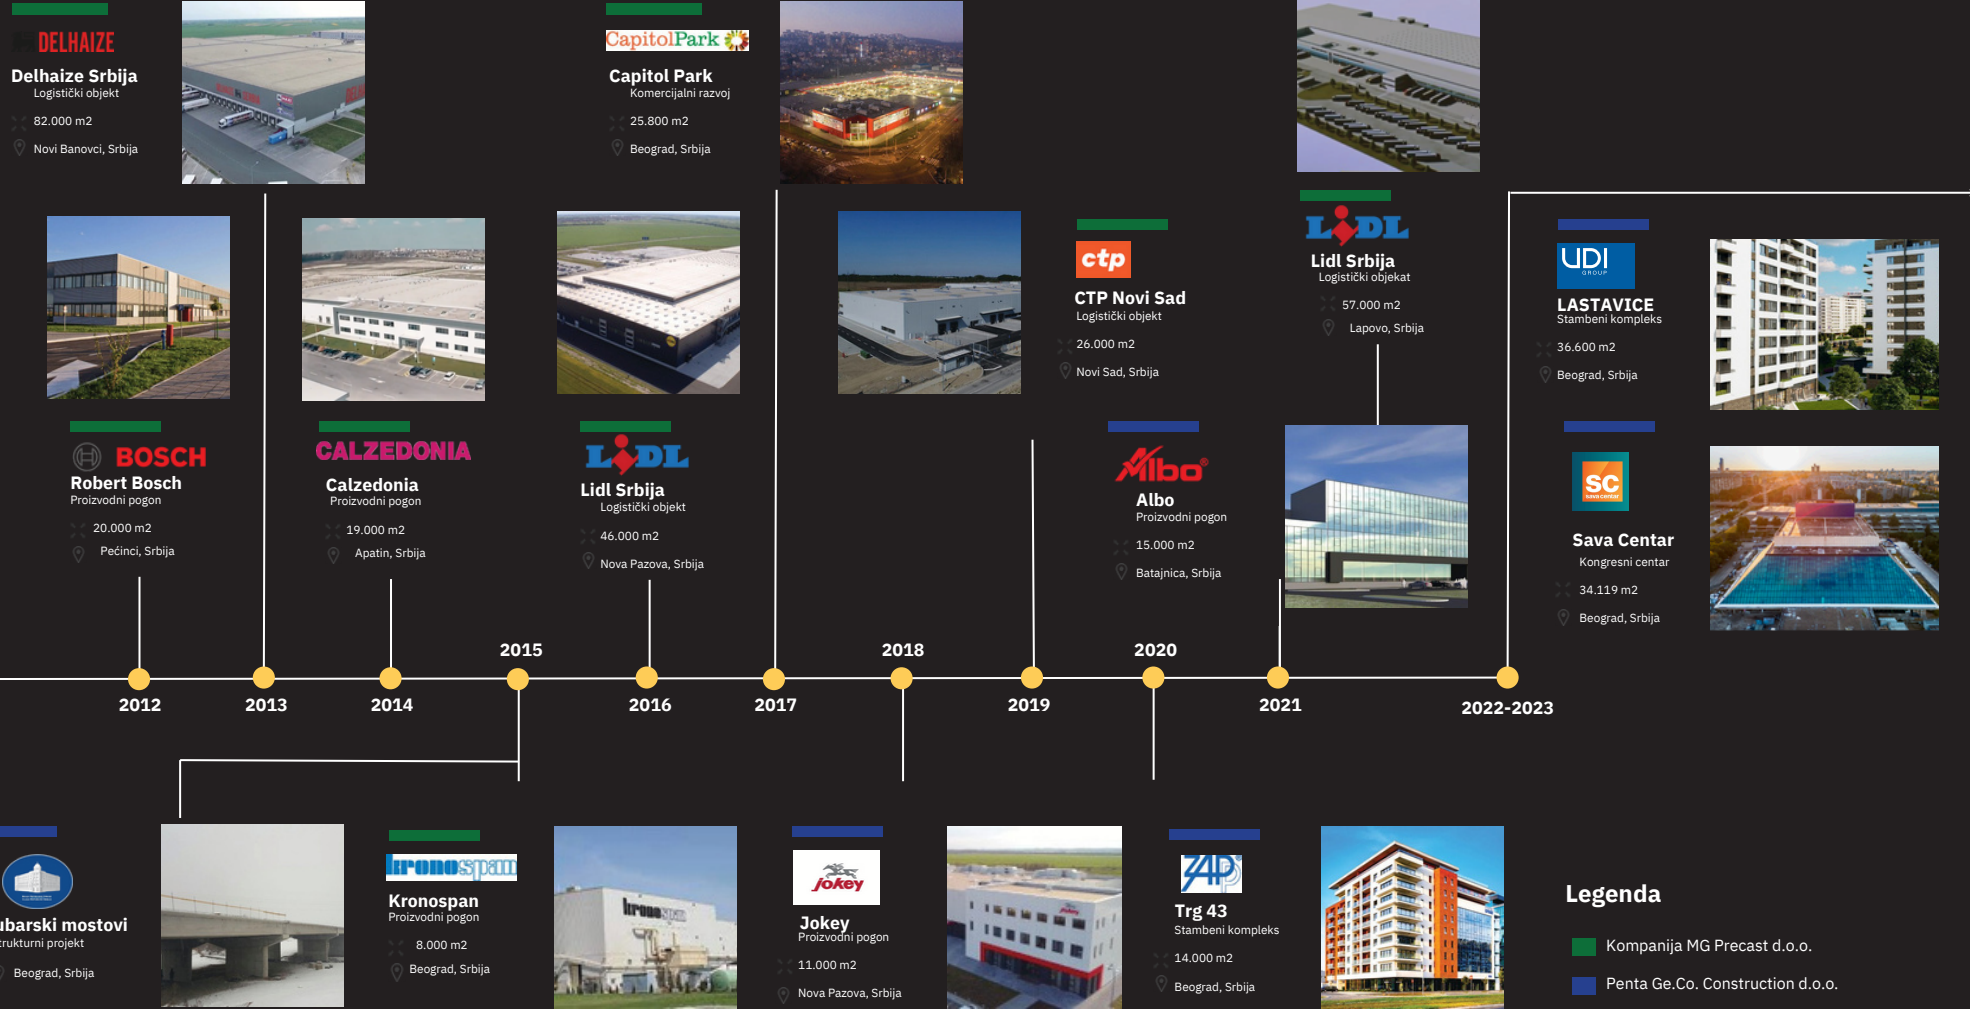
DELHAIZE
Delhaize Srbija
Logistički objekt
82.000 m2
Novi Banovci, Srbija

CapitolPark
Capitol Park
Komercijalni razvoj
25.800 m2
Beograd, Srbija

BOSCH
Robert Bosch
Proizvodni pogon
20.000 m2
Pećinci, Srbija

CALZEDONIA
Calzedonia
Proizvodni pogon
19.000 m2
Apatin, Srbija

LIDL
Lidl Srbija
Logistički objekt
46.000 m2
Nova Pazova, Srbija

ctp
CTP Novi Sad
Logistički objekt
26.000 m2
Novi Sad, Srbija

LIDL
Lidl Srbija
Logistički objekat
57.000 m2
Lapovo, Srbija

UDI GROUP
LASTAVICE
Stambeni kompleks
36.600 m2
Beograd, Srbija

Albo
Albo
Proizvodni pogon
15.000 m2
Batajnica, Srbija

SC
Sava Centar
Kongresni centar
34.119 m2
Beograd, Srbija

2012
2013
2014
2015
2016
2017
2018
2019
2020
2021
2022-2023

ubarski mostovi
rukturni projekt
Beograd, Srbija

kronospan
Kronospan
Proizvodni pogon
8.000 m2
Beograd, Srbija

Jokey
Jokey
Proizvodni pogon
11.000 m2
Nova Pazova, Srbija

Trg 43
Stambeni kompleks
14.000 m2
Beograd, Srbija

Legenda
Kompanija MG Precast d.o.o.
Penta Ge.Co. Construction d.o.o.